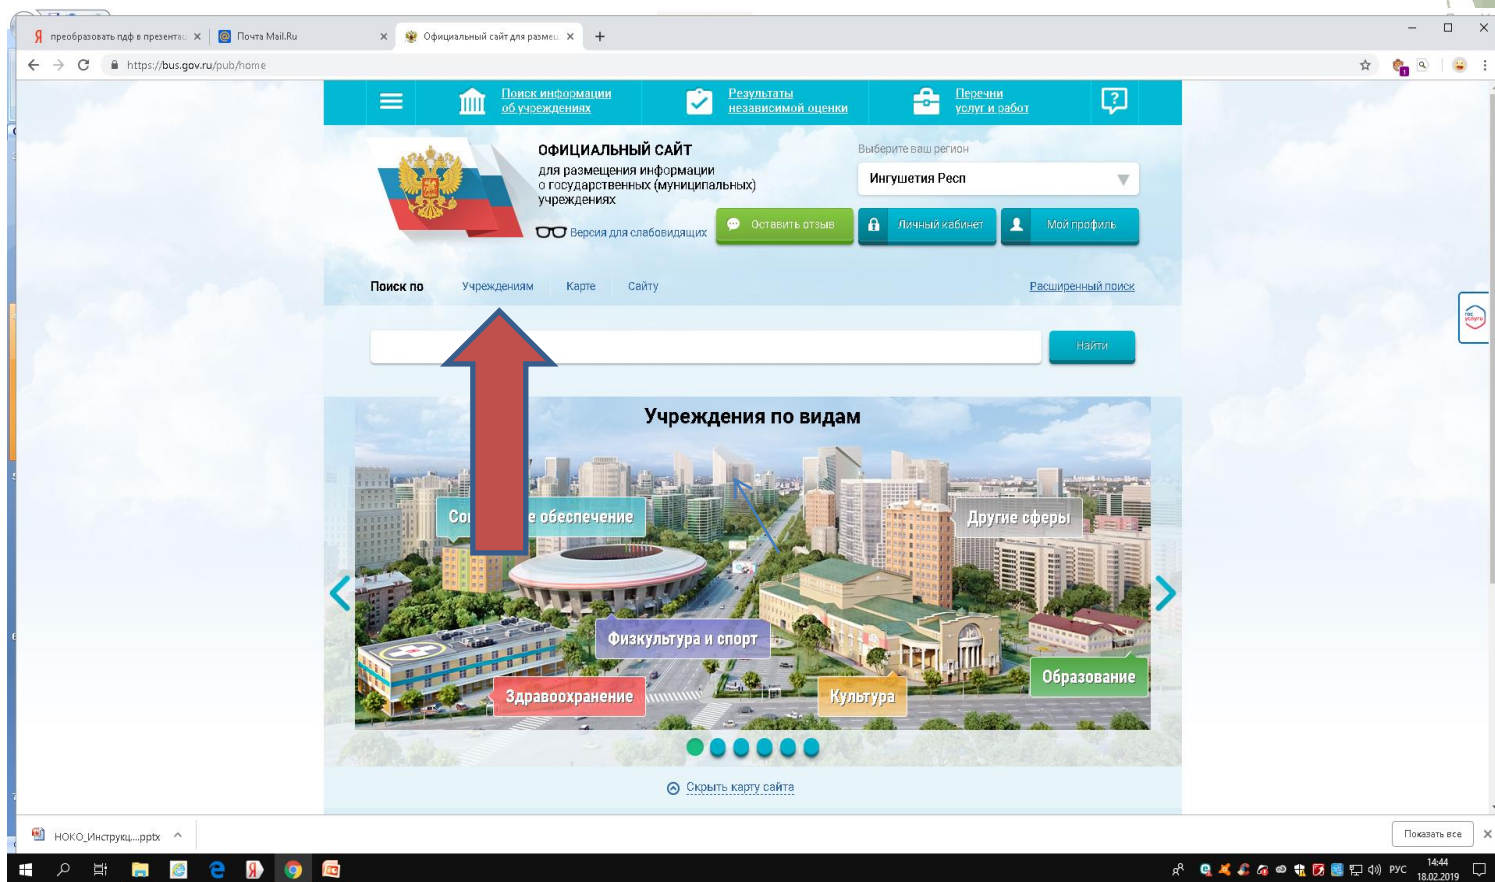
преобразовать пдф в презента ×
Почта Mail.Ru ×
Официальный сайт для разме ×
+

https://bus.gov.ru/pub/home

Поиск информации об учреждениях
Результаты независимой оценки
Перечни услуг и работ

ОФИЦИАЛЬНЫЙ САЙТ
для размещения информации о государственных (муниципальных) учреждениях

Версия для слабовидящих

Выберите ваш регион
Ингушетия Респ

Оставить отзыв
Личный кабинет
Мой профиль

Поиск по
Учреждениям
Карте
Сайту
Расширенный поиск

Найти

Учреждения по видам

Со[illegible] е обеспечение
Другие сферы
Физкультура и спорт
Здравоохранение
Культура
Образование

Скрыть карту сайта

НОКО_Инструкц....pptx
Показать все

РУС
14:44
18.02.2019